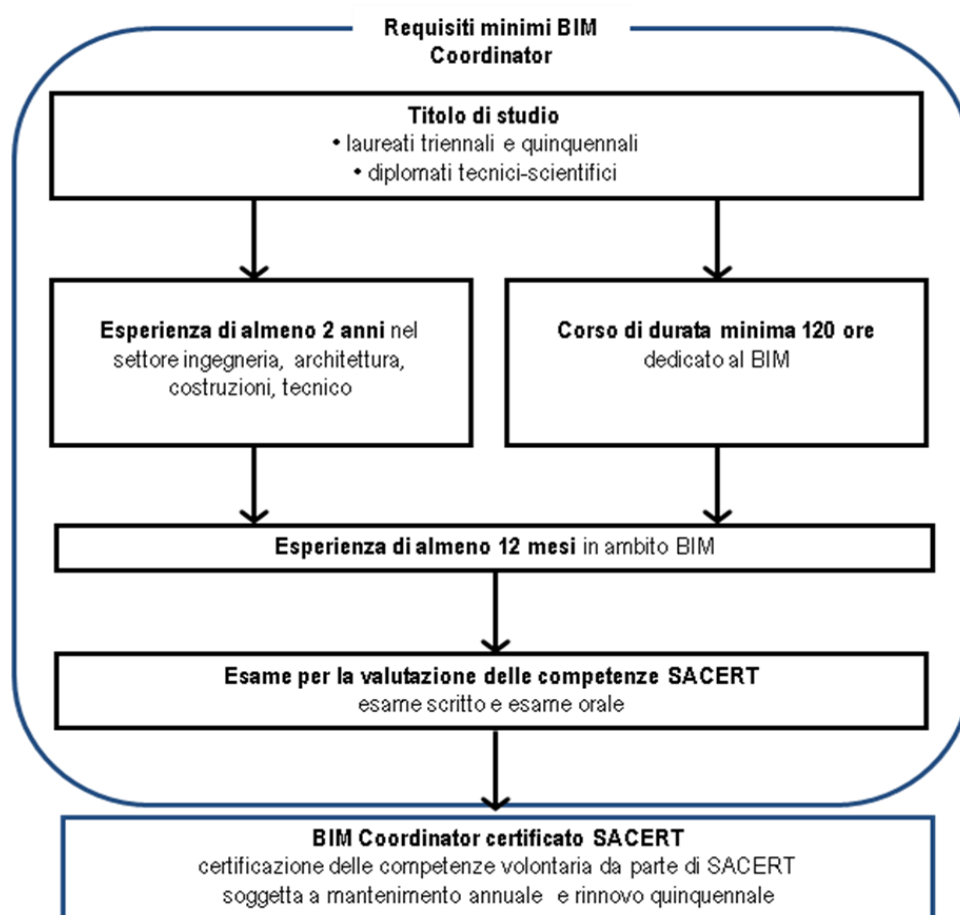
Requisiti minimi BIM Coordinator

Titolo di studio
• laureati triennali e quinquennali
• diplomati tecnici-scientifici

Esperienza di almeno 2 anni nel settore ingegneria, architettura, costruzioni, tecnico

Corso di durata minima 120 ore dedicato al BIM

Esperienza di almeno 12 mesi in ambito BIM

Esame per la valutazione delle competenze SACERT
esame scritto e esame orale

BIM Coordinator certificato SACERT
certificazione delle competenze volontaria da parte di SACERT
soggetta a mantenimento annuale e rinnovo quinquennale